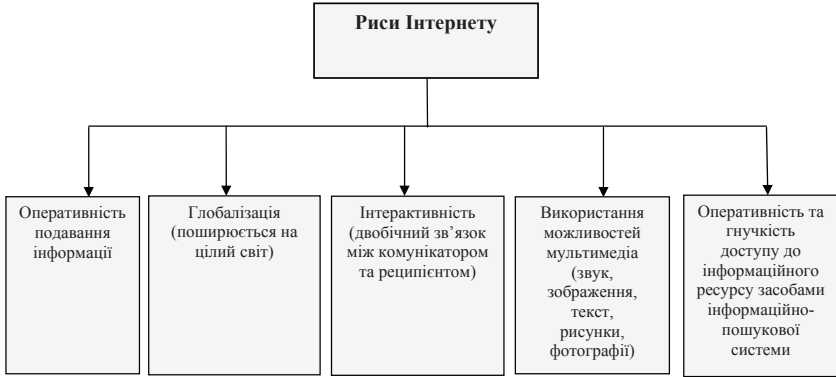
Риси Інтернету

Оперативність подавання інформації

Глобалізація (поширюється на цілий світ)

Інтерактивність (двобічний зв'язок між комунікатором та реципієнтом)

Використання можливостей мультимедіа (звук, зображення, текст, рисунки, фотографії)

Оперативність та гнучкість доступу до інформаційного ресурсу засобами інформаційно-пошукової системи